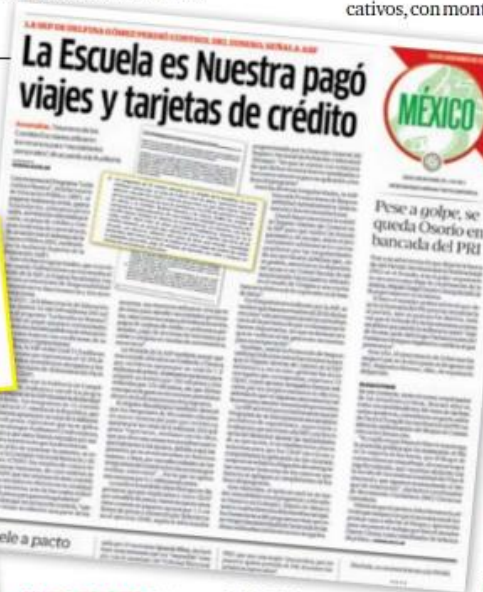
cativos, con mont

LA SEP DE DELFINA GÓMEZ PERDIÓ CONTROL DEL DINERO, SEÑALA ASF

La Escuela es Nuestra pagó viajes y tarjetas de crédito

MÉXICO

Pese a golpe, se queda Osorio en bancada del PRI

ele a pacto